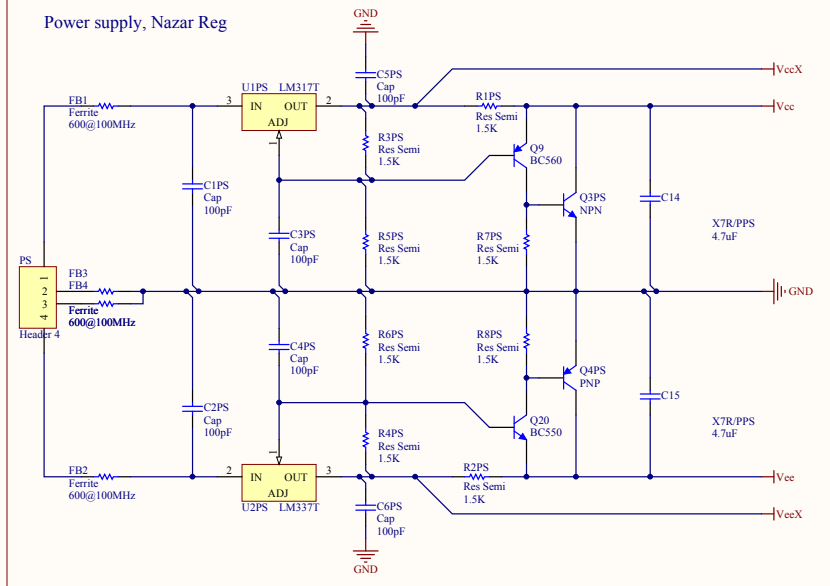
Power supply, Nazar Reg

GND

C5PS
Cap
100pF

VccX

U1PS LM317T
3 IN OUT 2
ADJ

FB1
Ferrite
600@100MHz

R1PS
Res Semi
1.5K

Vcc

R3PS
Res Semi
1.5K

Q9
BC560

C1PS
Cap
100pF

Q3PS
NPN

C14

X7R/PPS
4.7uF

C3PS
Cap
100pF

R5PS
Res Semi
1.5K

R7PS
Res Semi
1.5K

PS
1
2
3
4
Header 4

FB3
FB4
Ferrite
600@100MHz

GND

C4PS
Cap
100pF

R6PS
Res Semi
1.5K

R8PS
Res Semi
1.5K

Q4PS
PNP

C2PS
Cap
100pF

C15

X7R/PPS
4.7uF

Q20
BC550

R4PS
Res Semi
1.5K

FB2
Ferrite
600@100MHz

2 IN OUT 3
ADJ
U2PS LM337T

R2PS
Res Semi
1.5K

Vee

VeeX

C6PS
Cap
100pF

GND